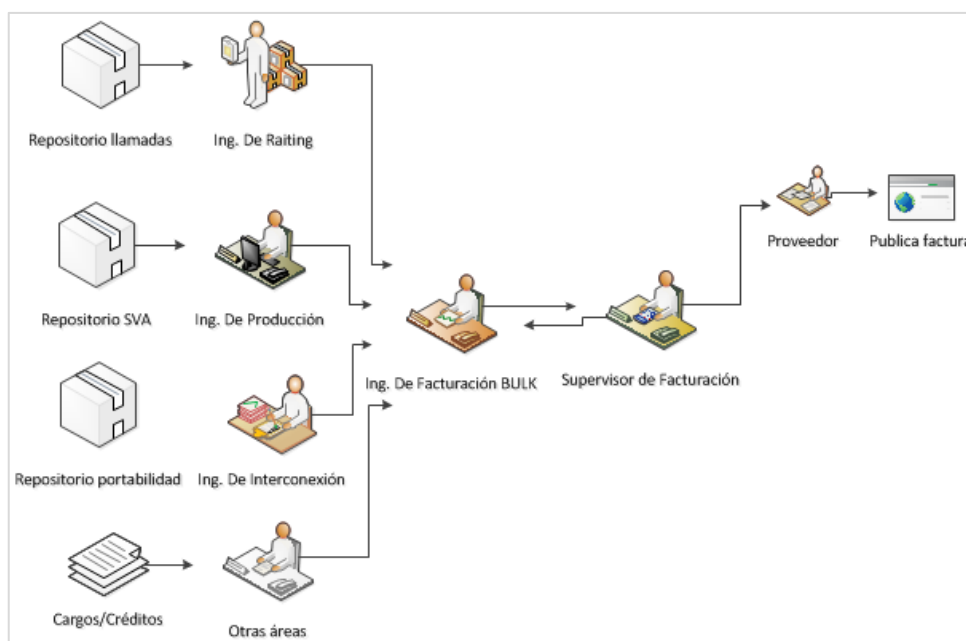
Repositorio llamadas

Ing. De Raiting

Repositorio SVA

Ing. De Producción

Repositorio portabilidad

Ing. De Interconexión

Cargos/Créditos

Otras áreas

Ing. De Facturación BULK

Supervisor de Facturación

Proveedor

Publica factur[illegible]